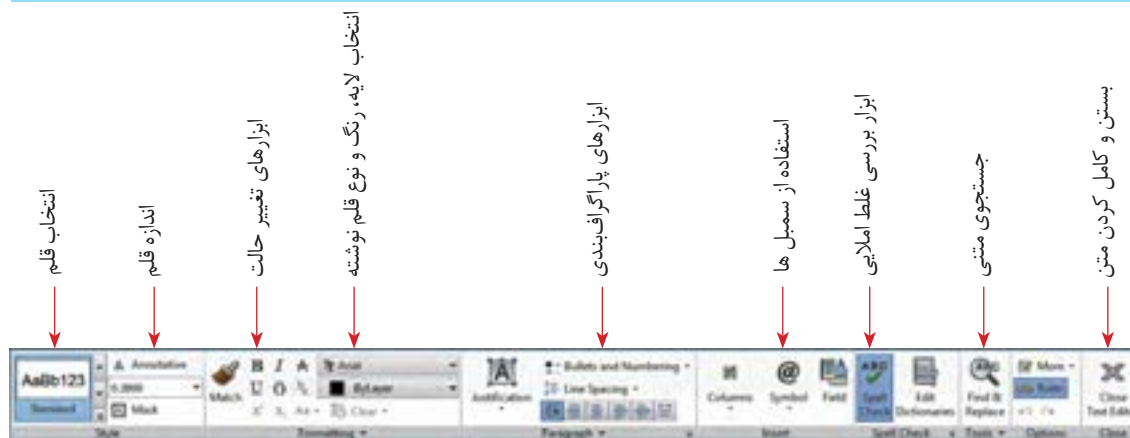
انتخاب قلم

اندازه قلم

ابزارهای تغییر حالت

انتخاب لایه، رنگ و نوع قلم نوشته

ابزارهای پاراگرافبندی

استفاده از سمبل ها

ابزار بررسی غلط املایی

جستجوی متن

بستن و کامل کردن متن

AaBb123
Standard
Annotative
0.2000
Mask
Style
Match
B I
U O
Formatting
Arial
ByLayer
Clear
Justification
Bullets and Numbering
Line Spacing
Paragraph
Columns
Symbol
Field
Insert
Spell Check
Edit Dictionaries
Spell Check
Find & Replace
Tools
More
Options
Close Text Editor
Close